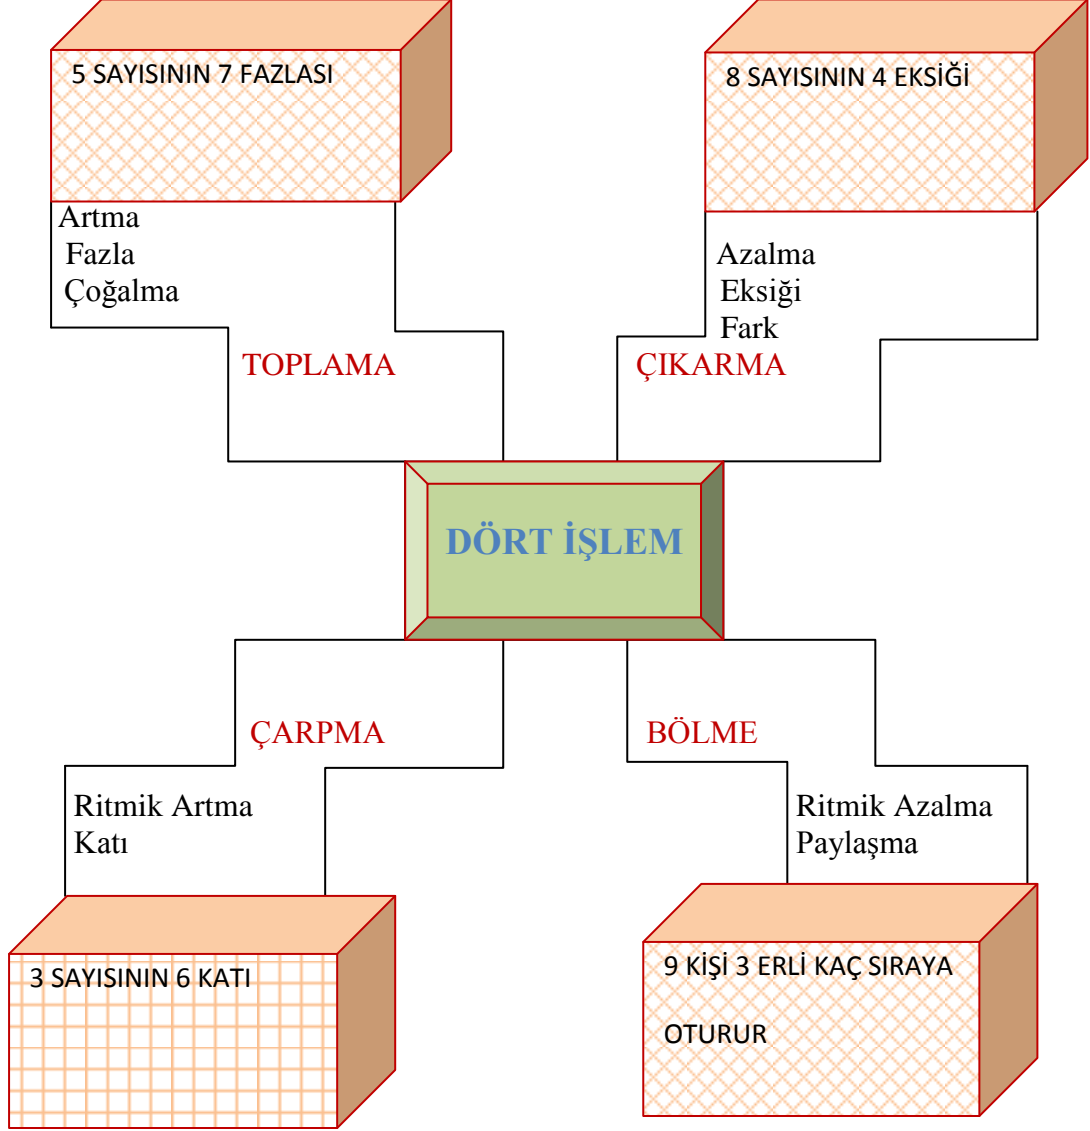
5 SAYISININ 7 FAZLASI

Artma
Fazla
Çoğalma

TOPLAMA

8 SAYISININ 4 EKSİĞİ

Azalma
Eksiği
Fark

ÇIKARMA

DÖRT İŞLEM

ÇARPMA

Ritmik Artma
Katı

3 SAYISININ 6 KATI

BÖLME

Ritmik Azalma
Paylaşma

9 KİŞİ 3 ERLİ KAÇ SIRAYA

OTURUR